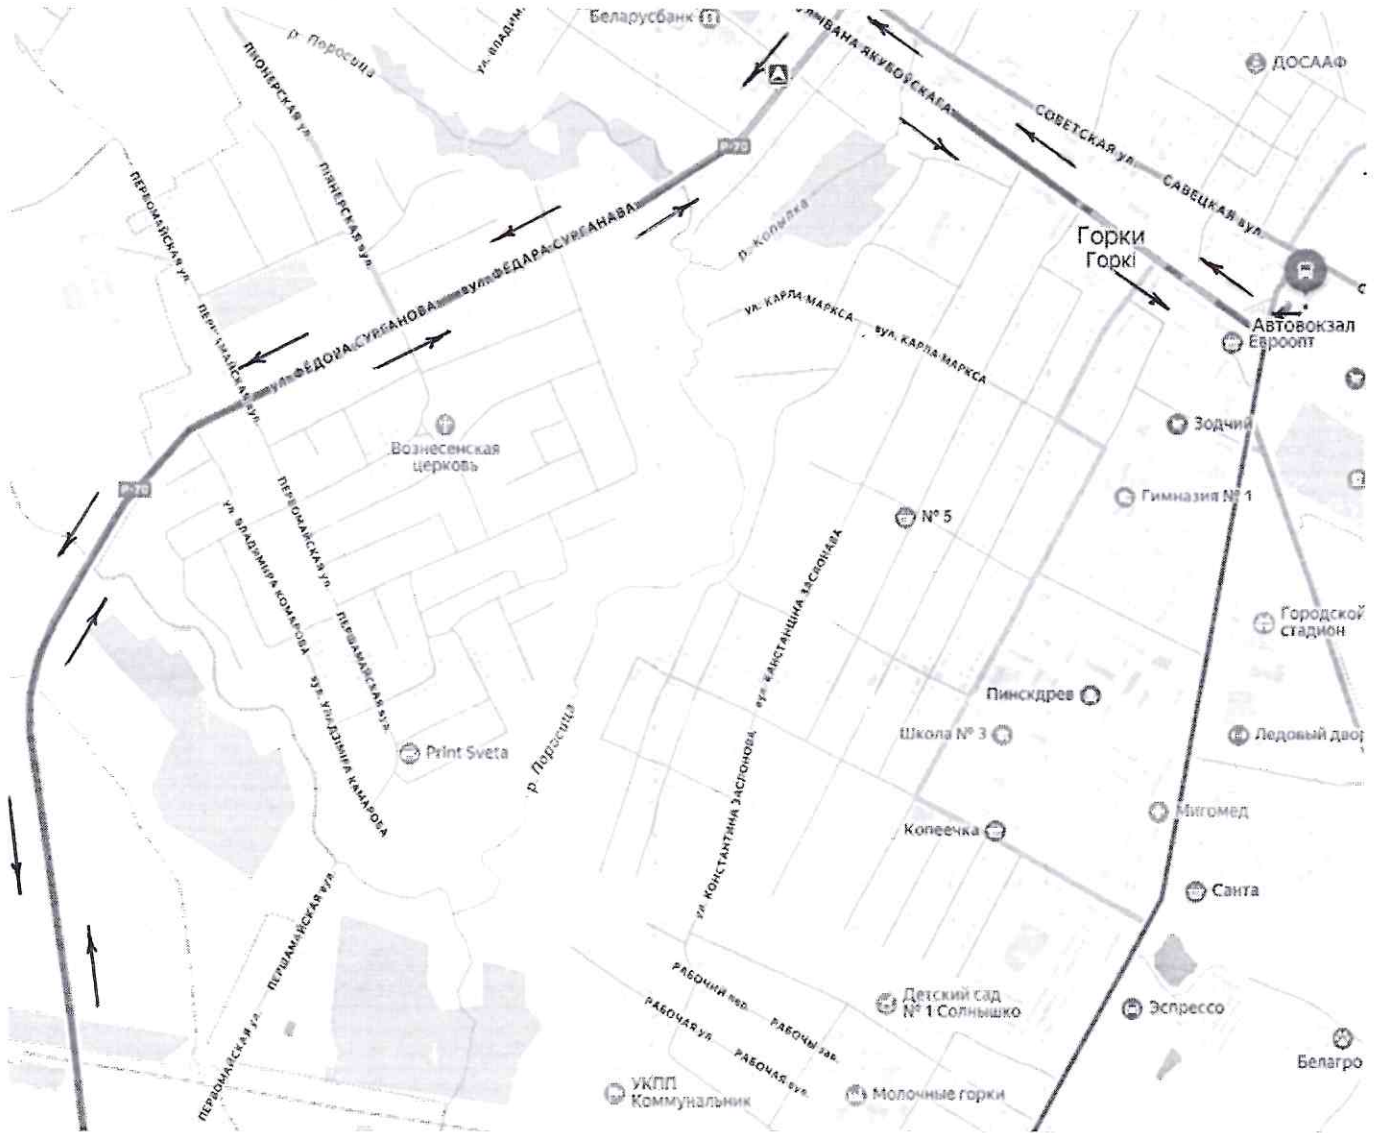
Беларусбанк
ул. Владим
р. Поросица
Пионерская ул.
Пiянерская вул.
вул. Івана Якубоўскага
Советская ул.
Савецкая вул.
ДОСААФ
Р-70
Первомайская ул.
вул. Фёдара Сурганава
ул. Фёдора Сурганова
р. Копылка
Горки
Горкі
Автовокзал
Евроопт
ул. Карла Маркса
вул. Карла Маркса
Першамайская вул.
Вознесенская церковь
Зодчий
Гимназия № 1
№ 5
Р-70
ул. Владимира Комарова
Первомайская ул.
вул. Канстанціна Засонава
Городской стадион
Першамайская вул.
вул. Уладзіміра Камарова
Пинскдрев
Школа № 3
Ледовый двор
Print Sveta
р. Поросица
ул. Константина Заслонова
Мигомед
Копеечка
Санта
Першамайская вул.
Рабочий пер.
Рабочы зав.
Рабочая ул.
Рабочая вул.
Детский сад № 1 Солнышко
Эспрессо
Первомайская ул.
Белагро
УКПП Коммунальник
Молочные горки